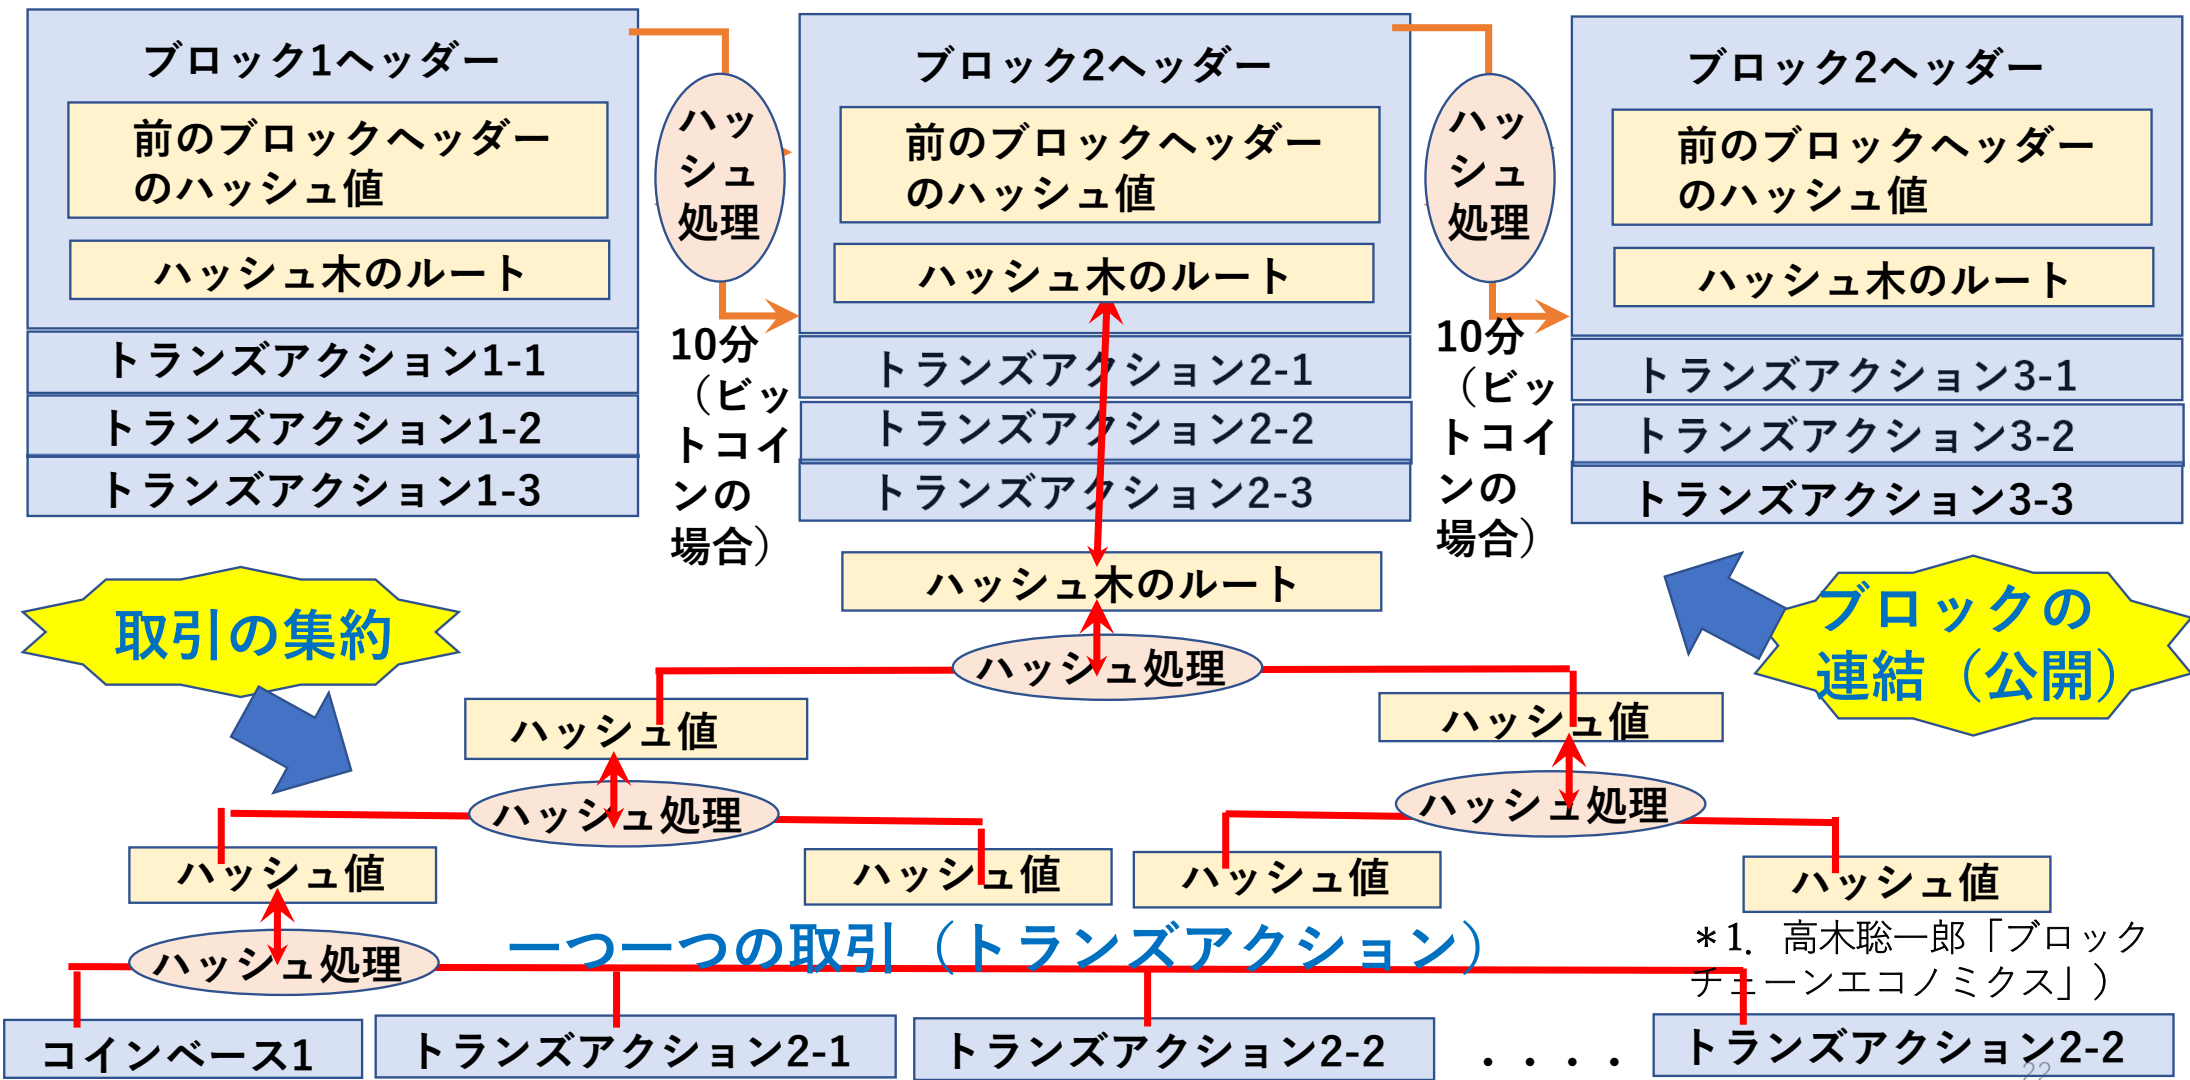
ブロック1ヘッダー

前のブロックヘッダーのハッシュ値

ハッシュ木のルート

トランズアクション1-1

トランズアクション1-2

トランズアクション1-3

ハッシュ処理

10分（ビットコインの場合）

ブロック2ヘッダー

前のブロックヘッダーのハッシュ値

ハッシュ木のルート

トランズアクション2-1

トランズアクション2-2

トランズアクション2-3

ハッシュ処理

10分（ビットコインの場合）

ブロック2ヘッダー

前のブロックヘッダーのハッシュ値

ハッシュ木のルート

トランズアクション3-1

トランズアクション3-2

トランズアクション3-3

取引の集約

ハッシュ木のルート

ハッシュ処理

ブロックの連結（公開）

ハッシュ値

ハッシュ値

ハッシュ処理

ハッシュ処理

ハッシュ値

ハッシュ値

ハッシュ値

ハッシュ値

ハッシュ処理

一つ一つの取引（トランズアクション）

＊1．高木聡一郎「ブロックチェーンエコノミクス」）

コインベース1

トランズアクション2-1

トランズアクション2-2

．．．．

トランズアクション2-2

22